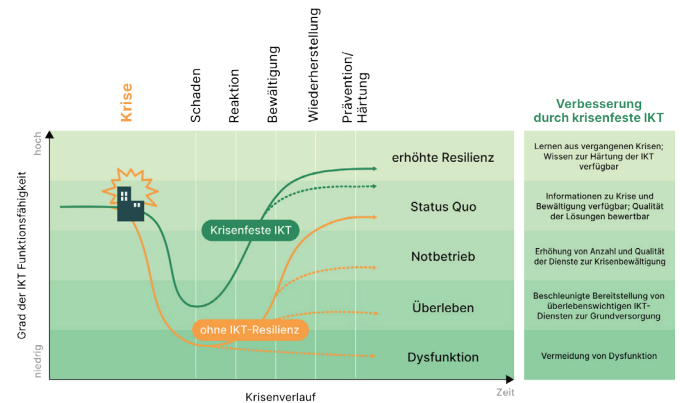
Krise

Schaden

Reaktion

Bewältigung

Wiederherstellung

Prävention/ Härtung

Verbesserung durch krisenfeste IKT

hoch

Grad der IKT Funktionsfähigkeit

niedrig

erhöhte Resilienz

Status Quo

Notbetrieb

Überleben

Dysfunktion

Krisenfeste IKT

ohne IKT-Resilienz

Krisenverlauf

Zeit

Lernen aus vergangenen Krisen; Wissen zur Härtung der IKT verfügbar

Informationen zu Krise und Bewältigung verfügbar; Qualität der Lösungen bewertbar

Erhöhung von Anzahl und Qualität der Dienste zur Krisenbewältigung

Beschleunigte Bereitstellung von überlebenswichtigen IKT-Diensten zur Grundversorgung

Vermeidung von Dysfunktion